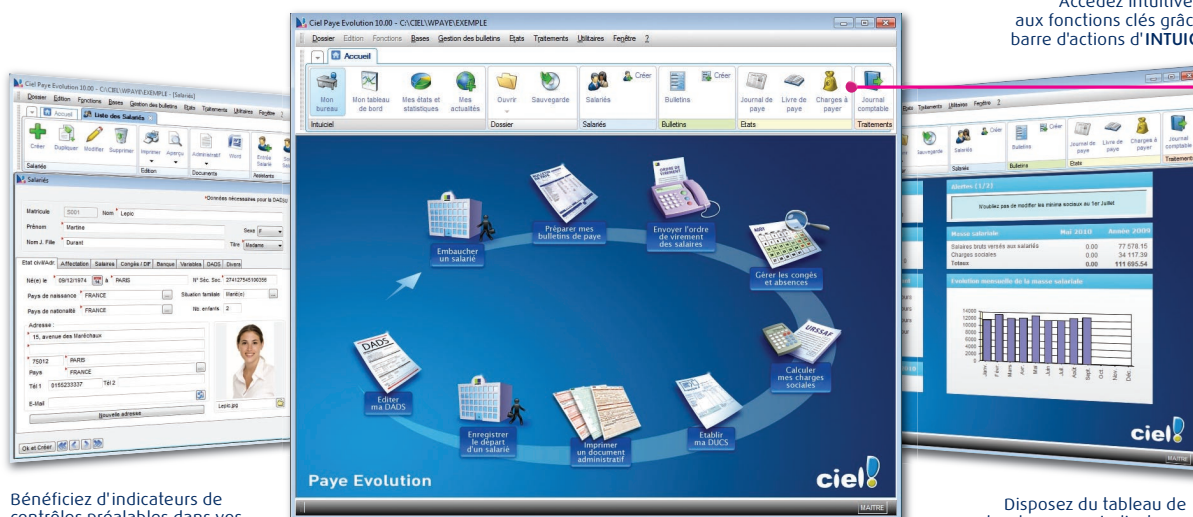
Accédez intuitive
aux fonctions clés grâc
barre d'actions d'INTUIC

Ciel Paye Evolution 10.00 - C:\CIEL\WPAYE\EXEMPLE

Dossier Edition Fonctions Bases Gestion des bulletins Etats Traitements Utilitaires Fenêtre ?

Accueil

Mon bureau | Mon tableau de bord | Mes états et statistiques | Mes actualités | Ouvrir | Sauvegarde | Salariés | Créer | Bulletins | Créer | Journal de paye | Livre de paye | Charges à payer | Journal comptable

Intuiciel | Dossier | Salariés | Bulletins | Etats | Traitements

Embaucher un salarié

Préparer mes bulletins de paye

Envoyer l'ordre de virement des salaires

Gérer les congés et absences

Calculer mes charges sociales

Etablir ma DUCS

Imprimer un document administratif

Enregistrer le départ d'un salarié

Editer ma DADS

DADS

URSSAF

Paye Evolution

ciel

MAITRE

Ciel Paye Evolution 10.00 - C:\CIEL\WPAYE\EXEMPLE - [Salariés]

Dossier Edition Fonctions Bases Gestion des bulletins Etats Traitements Utilitaires Fenêtre

Accueil | Liste des Salariés

Créer | Dupliquer | Modifier | Supprimer | Imprimer | Aperçu | Administratif | Word | Entrée Salarié

Salariés | Edition | Documents | Assistants

Salariés

*Données nécessaires pour la DADS

Matricule S001 Nom Lepic

Prénom Martine Sexe F

Nom J. Fille Durant Titre Madame

Etat civil/Adr. | Affectation | Salaires | Congés / DIF | Banque | Variables | DADS | Divers

Né(e) le 09/12/1974 à PARIS N° Séc. Soc. 274127545100356

Pays de naissance FRANCE Situation familiale Marié(e)

Pays de nationalité FRANCE Nb. enfants 2

Adresse :

15, avenue des Maréchaux

75012 PARIS

Pays FRANCE

Tél 1 0156233337 Tél 2

E-Mail

Nouvelle adresse

Lepic.jpg

Ok et Créer

Bénéficiez d'indicateurs de
contrôles préalables dans vos

Salariés | Créer | Bulletins | Créer | Journal de paye | Livre de paye | Charges à payer | Journal comptable

Sauvegarde

Salariés | Bulletins | Etats | Traitements

Alertes (1/7)

N'oubliez pas de modifier les masses sociaux au 1er Juillet

| Masse salariale | Mai 2010 | Année 2009 |
|---|---|---|
| Salaires bruts versés aux salariés | 0.00 | 77 578.15 |
| Charges sociales | 0.00 | 34 117.39 |
| Totaux | 0.00 | 111 695.54 |

Evolution mensuelle de la masse salariale

14000 12000 10000 8000 6000 4000 2000 0

Janv. Févr. Mars Avr. Mai Juin Juil. Août Sept. Oct. Nov. Déc.

ciel

MAITRE

Disposez du tableau de